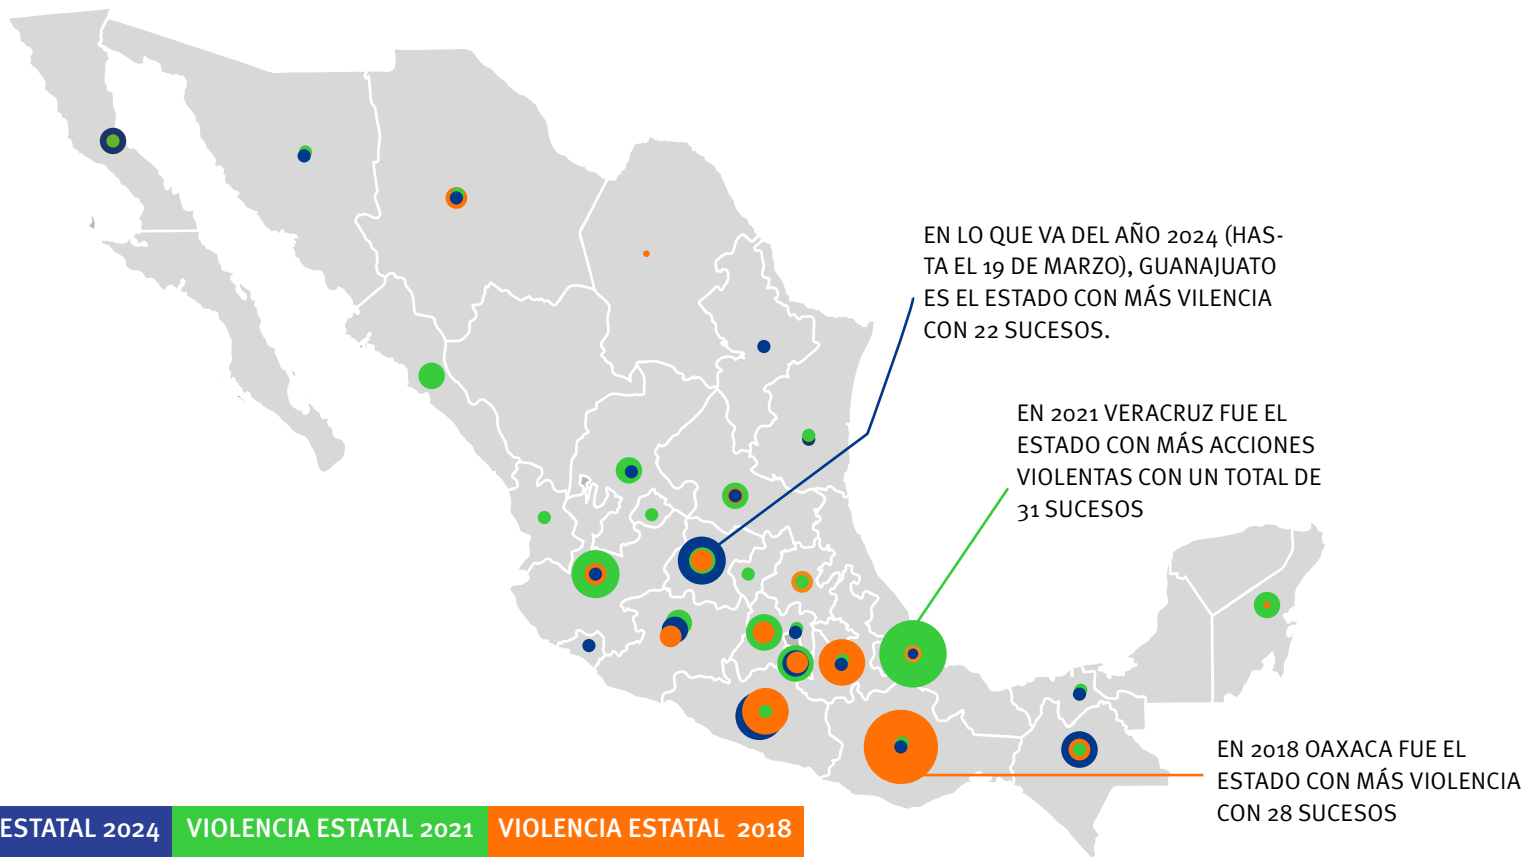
EN LO QUE VA DEL AÑO 2024 (HASTA EL 19 DE MARZO), GUANAJUATO ES EL ESTADO CON MÁS VILENCIA CON 22 SUCESOS.

EN 2021 VERACRUZ FUE EL ESTADO CON MÁS ACCIONES VIOLENTAS CON UN TOTAL DE 31 SUCESOS

EN 2018 OAXACA FUE EL ESTADO CON MÁS VIOLENCIA CON 28 SUCESOS

ESTATAL 2024 VIOLENCIA ESTATAL 2021 VIOLENCIA ESTATAL 2018